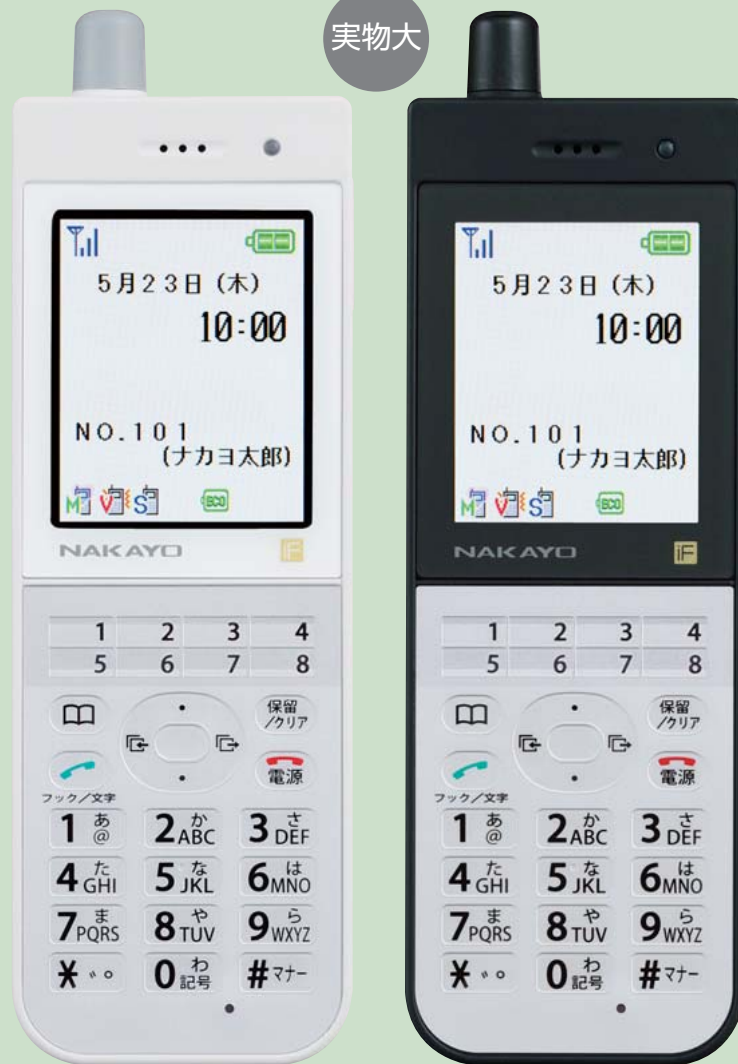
実物大

5月23日 (木)
10:00
NO.101
(ナカヨ太郎)
M V S ECO
NAKAYO

| 1 | 2 | 3 | 4 |
|---|---|---|---|
| 5 | 6 | 7 | 8 |

保留/クリア
電源
フック/文字
1 あ @
2 か ABC
3 さ DEF
4 た GHI
5 な JKL
6 は MNO
7 ま PQRS
8 や TUV
9 ら WXYZ
＊ ゛゜
0 わ 記号
# マナー

5月23日 (木)
10:00
NO.101
(ナカヨ太郎)
M V S ECO
NAKAYO

| 1 | 2 | 3 | 4 |
|---|---|---|---|
| 5 | 6 | 7 | 8 |

保留/クリア
電源
フック/文字
1 あ @
2 か ABC
3 さ DEF
4 た GHI
5 な JKL
6 は MNO
7 ま PQRS
8 や TUV
9 ら WXYZ
＊ ゛゜
0 わ 記号
# マナー